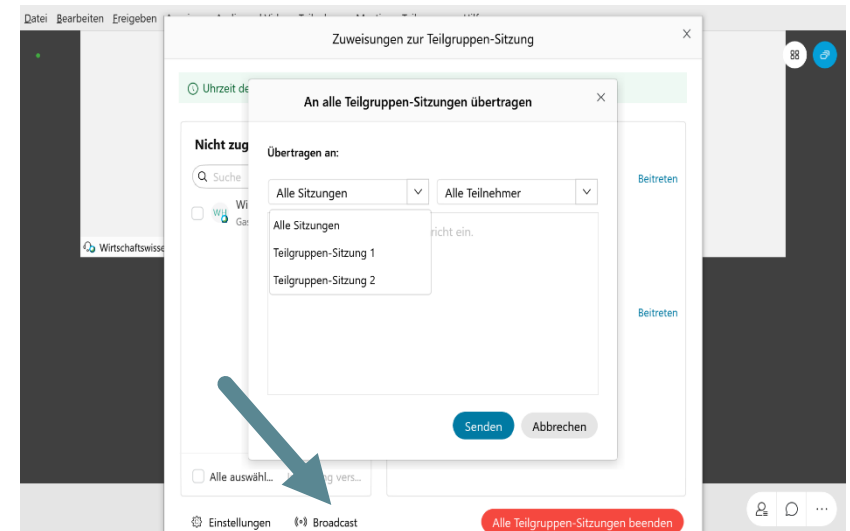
Datei Bearbeiten Freigeben

Zuweisungen zur Teilgruppen-Sitzung

Uhrzeit de

Nicht zug

Suche

Wi

Ga

Wirtschaftswisse

An alle Teilgruppen-Sitzungen übertragen

Übertragen an:

Alle Sitzungen

Alle Teilnehmer

Alle Sitzungen

Teilgruppen-Sitzung 1

Teilgruppen-Sitzung 2

richt ein.

Beitreten

Beitreten

Senden

Abbrechen

Alle auswähl...

g vers...

Einstellungen

Broadcast

Alle Teilgruppen-Sitzungen beenden